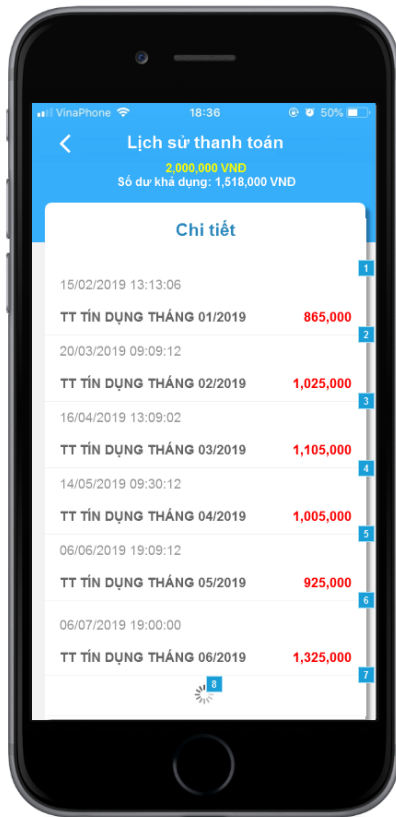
VinaPhone 18:36 50%

Lịch sử thanh toán
2,000,000 VND
Số dư khả dụng: 1,518,000 VNĐ

Chi tiết

1
15/02/2019 13:13:06
TT TÍN DỤNG THÁNG 01/2019 865,000
2
20/03/2019 09:09:12
TT TÍN DỤNG THÁNG 02/2019 1,025,000
3
16/04/2019 13:09:02
TT TÍN DỤNG THÁNG 03/2019 1,105,000
4
14/05/2019 09:30:12
TT TÍN DỤNG THÁNG 04/2019 1,005,000
5
06/06/2019 19:09:12
TT TÍN DỤNG THÁNG 05/2019 925,000
6
06/07/2019 19:00:00
TT TÍN DỤNG THÁNG 06/2019 1,325,000
7
8